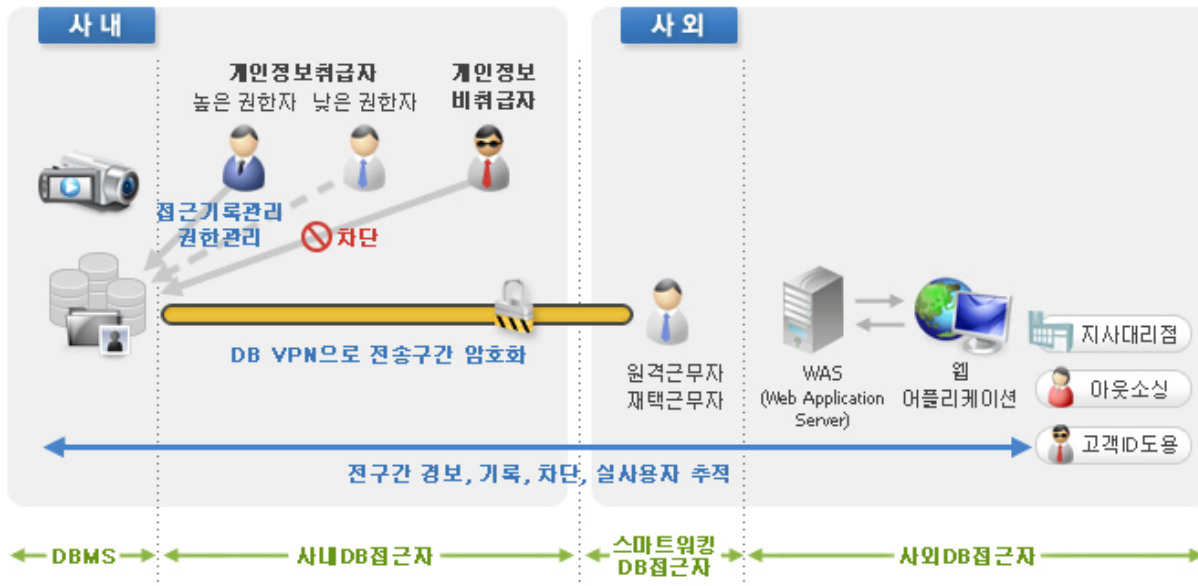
사 내

사 외

개인정보취급자
높은 권한자 낮은 권한자

개인정보
비취급자

접근기록관리
권한관리

차단

DB VPN으로 전송구간 암호화

원격근무자
재택근무자

WAS
(Web Application Server)

웹
어플리케이션

지사대리점

아웃소싱

고객ID도용

전구간 경보, 기록, 차단, 실사용자 추적

DBMS

사내DB접근자

스마트워킹
DB접근자

사외DB접근자